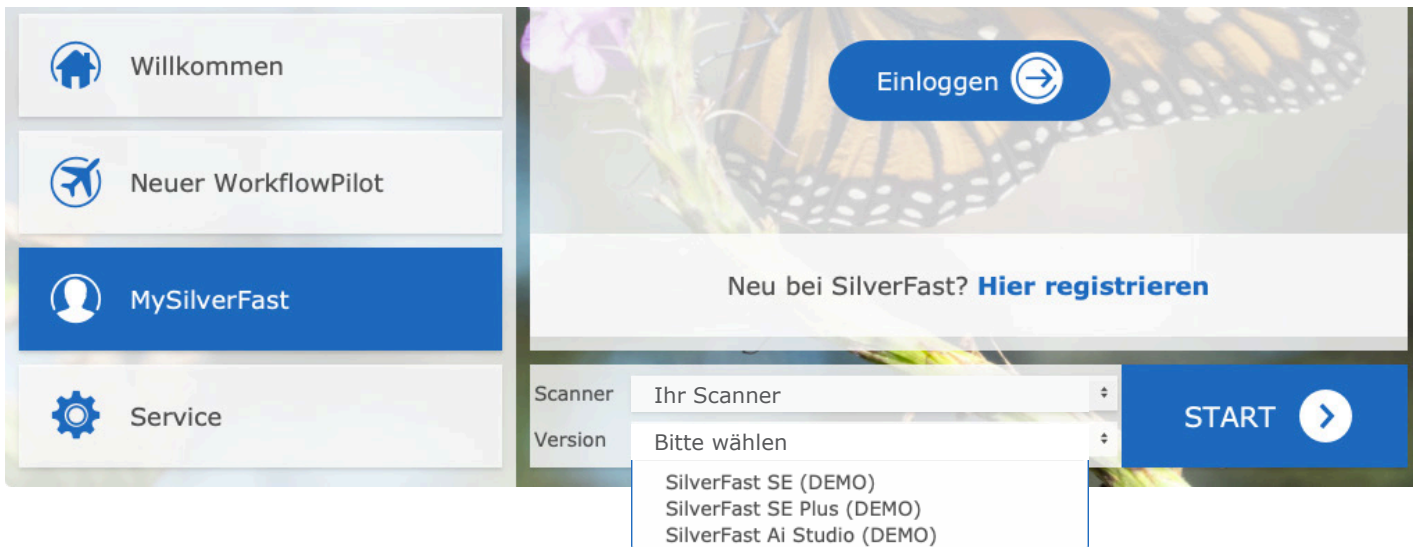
Willkommen

Neuer WorkflowPilot

MySilverFast

Service

Einloggen

Neu bei SilverFast? Hier registrieren

Scanner Ihr Scanner

Version Bitte wählen

SilverFast SE (DEMO)
SilverFast SE Plus (DEMO)
SilverFast Ai Studio (DEMO)

START